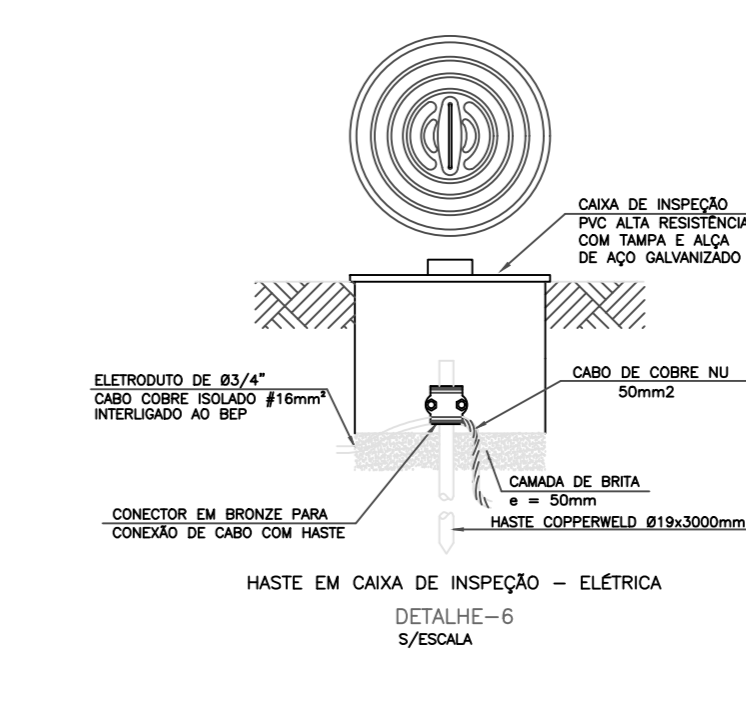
CAIXA DE INSPEÇÃO
PVC ALTA RESISTÊNCIA
COM TAMPA E ALÇA
DE AÇO GALVANIZADO

ELETRODUTO DE Ø3/4"
CABO COBRE ISOLADO #16mm²
INTERLIGADO AO BEP

CABO DE COBRE NU
50mm2

CAMADA DE BRITA
e = 50mm

CONECTOR EM BRONZE PARA
CONEXÃO DE CABO COM HASTE

HASTE COPPERWELD Ø19x3000mm

HASTE EM CAIXA DE INSPEÇÃO – ELÉTRICA

DETALHE–6
S/ESCALA